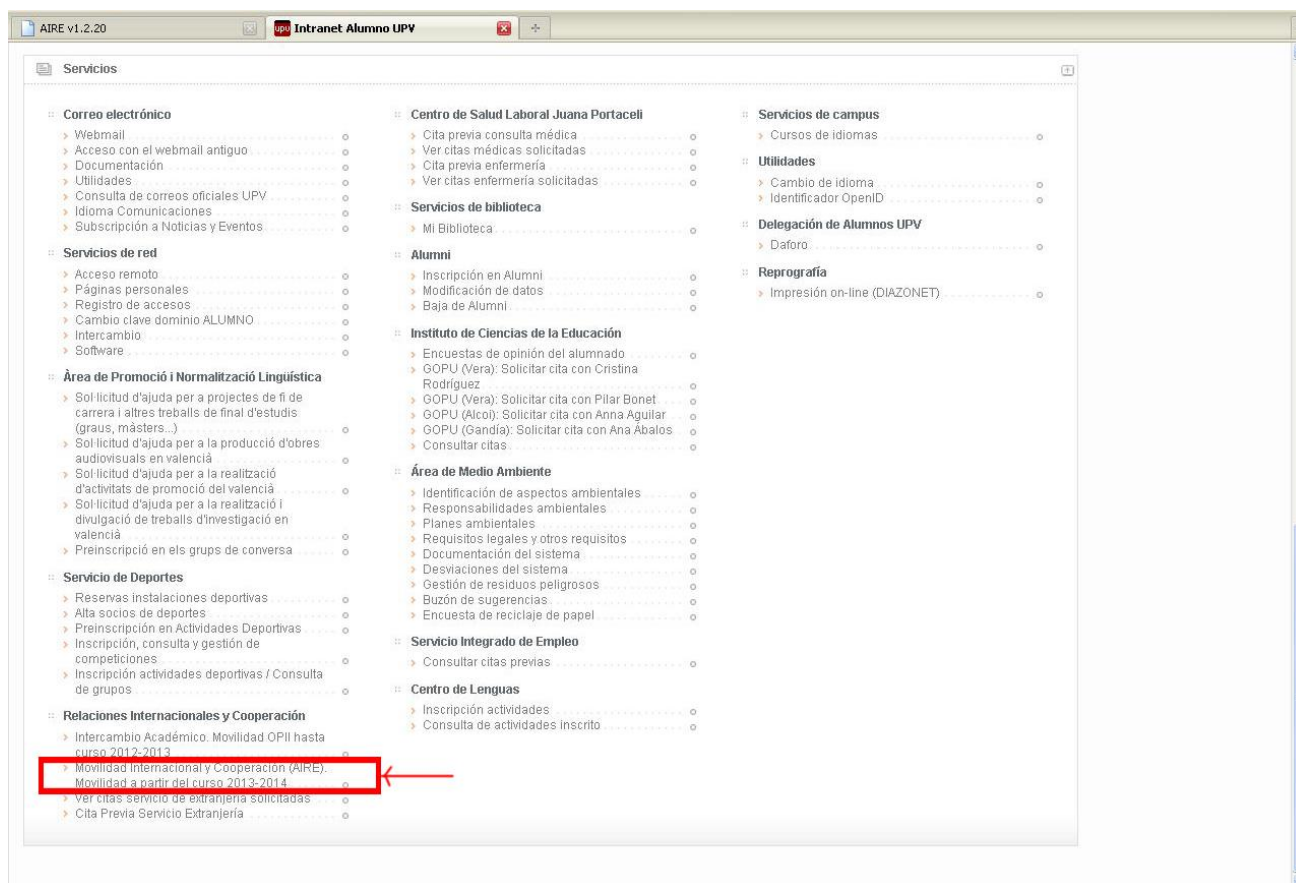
AIRE v1.2.20

upv Intranet Alumno UPV

Servicios

Correo electrónico
Webmail
Acceso con el webmail antiguo
Documentación
Utilidades
Consulta de correos oficiales UPV
Idioma Comunicaciones
Subscripción a Noticias y Eventos

Servicios de red
Acceso remoto
Páginas personales
Registro de accesos
Cambio clave dominio ALUMNO
Intercambio
Software

Àrea de Promoció i Normalització Lingüística
Sol·licitud d'ajuda per a projectes de fi de carrera i altres treballs de final d'estudis (graus, màsters...)
Sol·licitud d'ajuda per a la producció d'obres audiovisuals en valencià
Sol·licitud d'ajuda per a la realització d'activitats de promoció del valencià
Sol·licitud d'ajuda per a la realització i divulgació de treballs d'investigació en valencià
Preinscripció en els grups de conversa

Servicio de Deportes
Reservas instalaciones deportivas
Alta socios de deportes
Preinscripción en Actividades Deportivas
Inscripción, consulta y gestión de competiciones
Inscripción actividades deportivas / Consulta de grupos

Relaciones Internacionales y Cooperación
Intercambio Académico. Movilidad OPII hasta curso 2012-2013
Movilidad Internacional y Cooperación (AIRE). Movilidad a partir del curso 2013-2014
Ver citas servicio de extranjería solicitadas
Cita Previa Servicio Extranjería

Centro de Salud Laboral Juana Portaceli
Cita previa consulta médica
Ver citas médicas solicitadas
Cita previa enfermería
Ver citas enfermería solicitadas

Servicios de biblioteca
Mi Biblioteca

Alumni
Inscripción en Alumni
Modificación de datos
Baja de Alumni

Instituto de Ciencias de la Educación
Encuestas de opinión del alumnado
GOPU (Vera): Solicitar cita con Cristina Rodríguez
GOPU (Vera): Solicitar cita con Pilar Bonet
GOPU (Alcoi): Solicitar cita con Anna Aguilar
GOPU (Gandía): Solicitar cita con Ana Ábalos
Consultar citas

Área de Medio Ambiente
Identificación de aspectos ambientales
Responsabilidades ambientales
Planes ambientales
Requisitos legales y otros requisitos
Documentación del sistema
Desviaciones del sistema
Gestión de residuos peligrosos
Buzón de sugerencias
Encuesta de reciclaje de papel

Servicio Integrado de Empleo
Consultar citas previas

Centro de Lenguas
Inscripción actividades
Consulta de actividades inscrito

Servicios de campus
Cursos de idiomas

Utilidades
Cambio de idioma
Identificador OpenID

Delegación de Alumnos UPV
Daforo

Reprografía
Impresión on-line (DIAZONET)